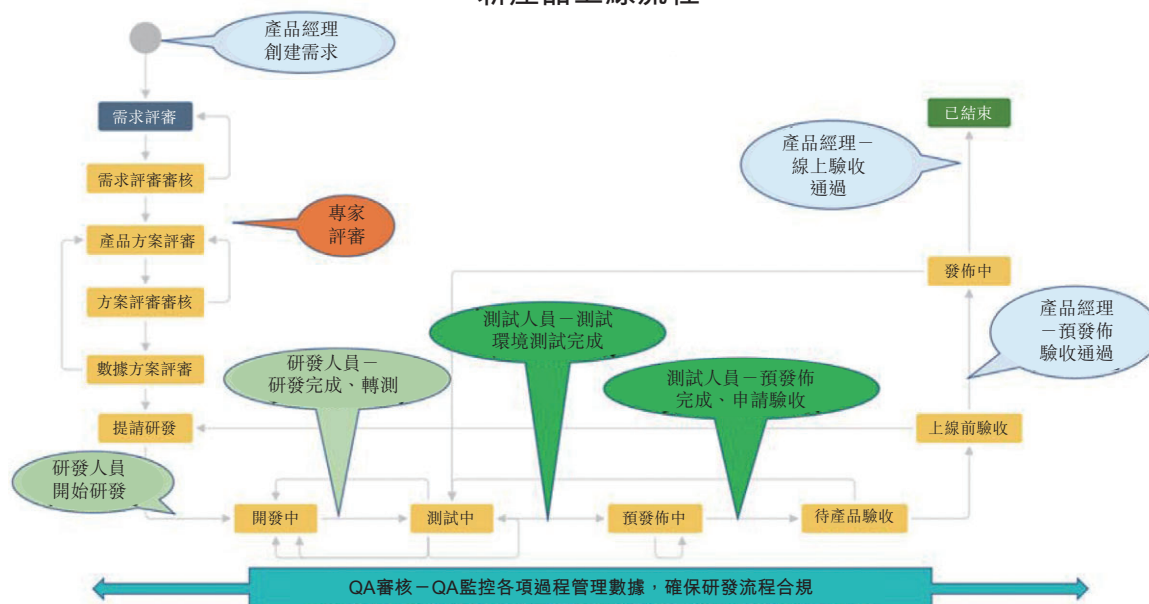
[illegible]

產品經理
創建需求

需求評審

需求評審審核

產品方案評審

專家
評審

方案評審審核

數據方案評審

提請研發

研發人員
開始研發

研發人員－
研發完成、轉測

測試人員－測試
環境測試完成

測試人員－預發佈
完成、申請驗收

開發中

測試中

預發佈中

待產品驗收

上線前驗收

產品經理
－預發佈
驗收通過

發佈中

產品經理－
線上驗收
通過

已結束

QA審核－QA監控各項過程管理數據，確保研發流程合規